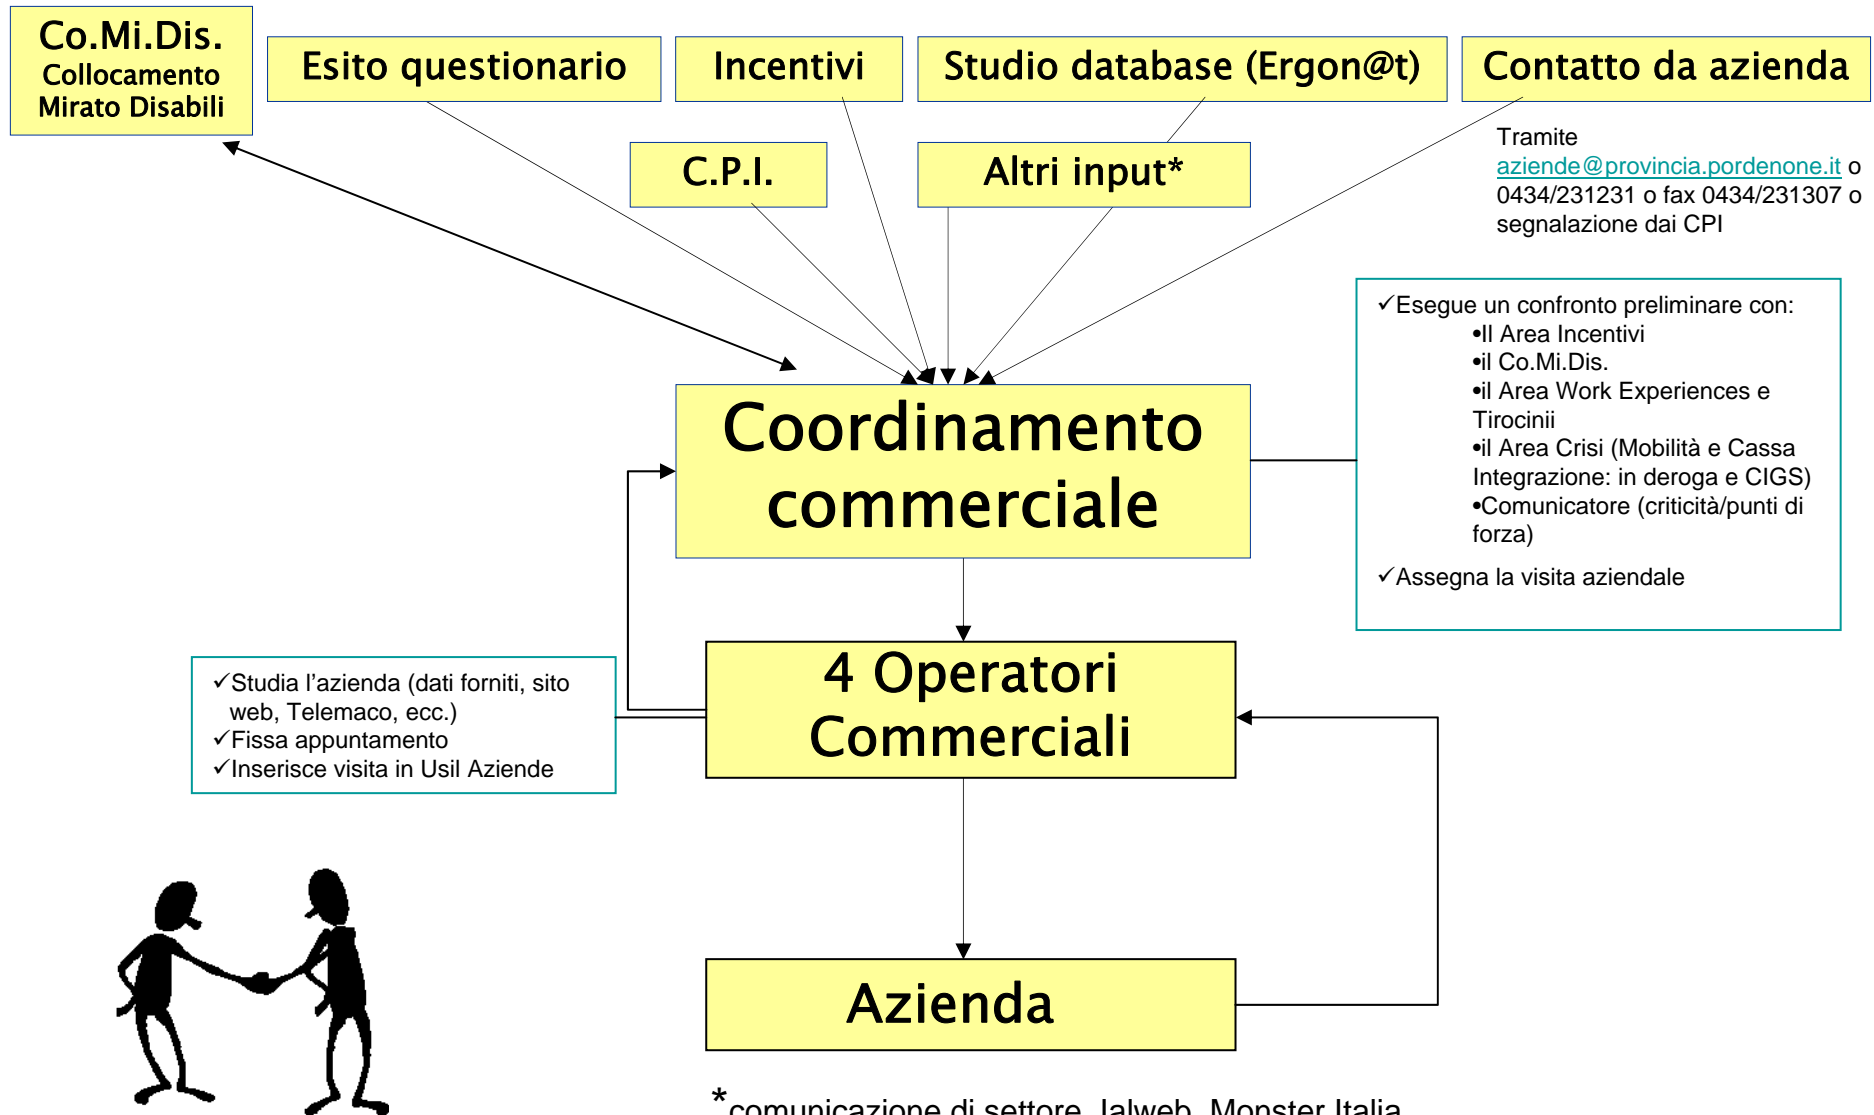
Co.Mi.Dis.
Collocamento Mirato Disabili

Esito questionario

Incentivi

Studio database (Ergon@t)

Contatto da azienda

C.P.I.

Altri input*

Tramite aziende@provincia.pordenone.it o 0434/231231 o fax 0434/231307 o segnalazione dai CPI

✓Esegue un confronto preliminare con:
•Il Area Incentivi
•il Co.Mi.Dis.
•il Area Work Experiences e Tirocinii
•il Area Crisi (Mobilità e Cassa Integrazione: in deroga e CIGS)
•Comunicatore (criticità/punti di forza)

✓Assegna la visita aziendale

Coordinamento commerciale

4 Operatori Commerciali

✓Studia l'azienda (dati forniti, sito web, Telemaco, ecc.)
✓Fissa appuntamento
✓Inserisce visita in Usil Aziende

Azienda

*comunicazione di settore, Jalweb, Monster Italia